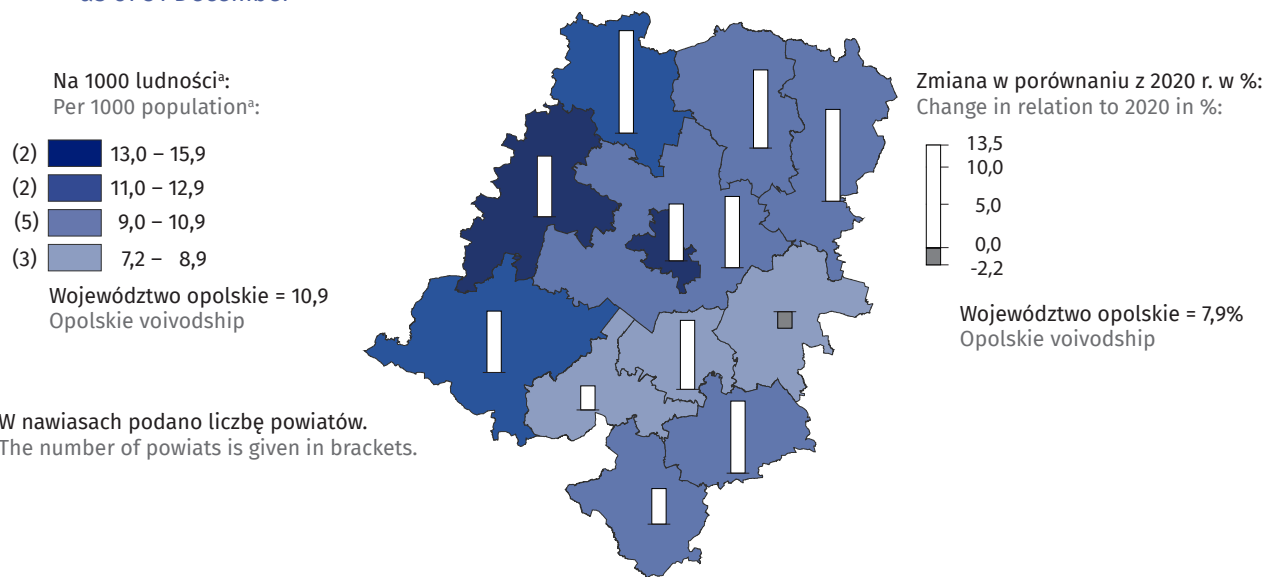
as of 31 December

Na 1000 ludności$^{a}$:
Per 1000 population$^{a}$:

(2) 13,0 – 15,9
(2) 11,0 – 12,9
(5) 9,0 – 10,9
(3) 7,2 – 8,9

Województwo opolskie = 10,9
Opolskie voivodship

W nawiasach podano liczbę powiatów.
The number of powiats is given in brackets.

Zmiana w porównaniu z 2020 r. w %:
Change in relation to 2020 in %:

13,5
10,0
5,0
0,0
-2,2

Województwo opolskie = 7,9%
Opolskie voivodship